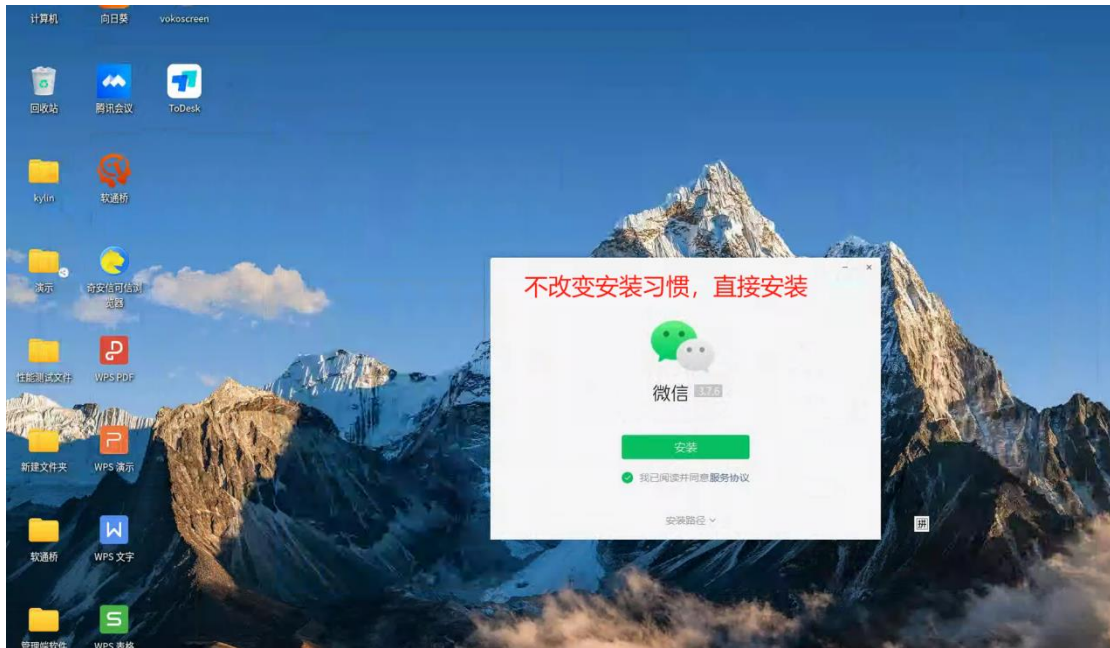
计算机
向日葵
vokoscreen
回收站
腾讯会议
ToDesk
kylin
软通桥
演示
奇安信可信浏览器
性能测试文件
WPS PDF
新建文件夹
WPS 演示
软通桥
WPS 文字
管理端软件
WPS 表格

不改变安装习惯，直接安装
微信 3.7.6
安装
我已阅读并同意服务协议
安装路径